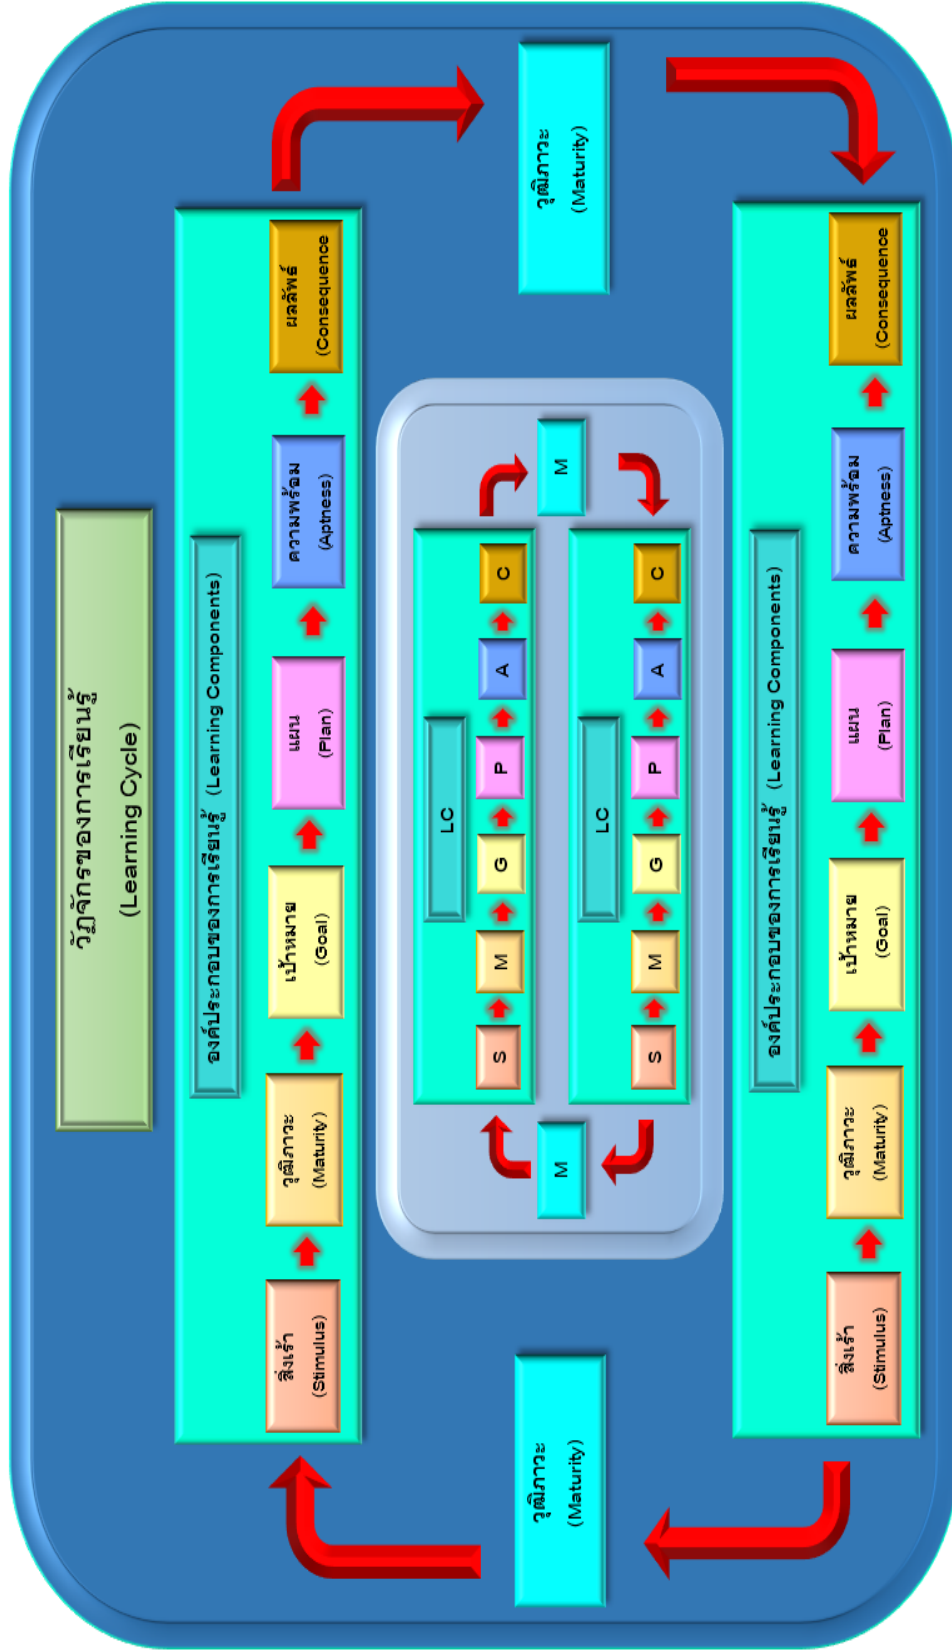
วัฏจักรของการเรียนรู้
(Learning Cycle)

องค์ประกอบของการเรียนรู้ (Learning Components)

สิ่งเร้า (Stimulus)
วุฒิภาวะ (Maturity)
เป้าหมาย (Goal)
แผน (Plan)
ความพร้อม (Aptness)
ผลลัพธ์ (Consequence)

วุฒิภาวะ (Maturity)

LC
S
M
G
P
A
C

M

M

LC
S
M
G
P
A
C

วุฒิภาวะ (Maturity)

องค์ประกอบของการเรียนรู้ (Learning Components)

สิ่งเร้า (Stimulus)
วุฒิภาวะ (Maturity)
เป้าหมาย (Goal)
แผน (Plan)
ความพร้อม (Aptness)
ผลลัพธ์ (Consequence)